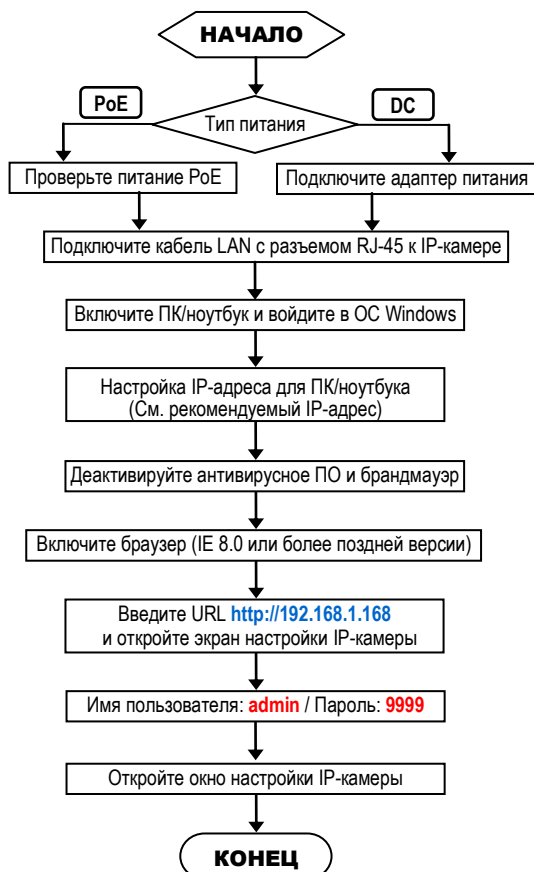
НАЧАЛО

PoE

Тип питания

DC

Проверьте питание PoE

Подключите адаптер питания

Подключите кабель LAN с разъемом RJ-45 к IP-камере

Включите ПК/ноутбук и войдите в ОС Windows

Настройка IP-адреса для ПК/ноутбука
(См. рекомендуемый IP-адрес)

Деактивируйте антивирусное ПО и брандмауэр

Включите браузер (IE 8.0 или более поздней версии)

Введите URL http://192.168.1.168
и откройте экран настройки IP-камеры

Имя пользователя: admin / Пароль: 9999

Откройте окно настройки IP-камеры

КОНЕЦ